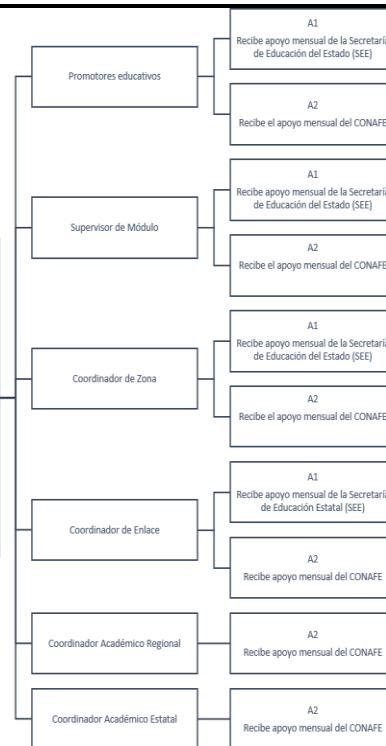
Promotores educativos

A1
Recibe apoyo mensual de la Secretaría de Educación del Estado (SEE)

A2
Recibe el apoyo mensual del CONAFE

Supervisor de Módulo

A1
Recibe apoyo mensual de la Secretaría de Educación del Estado (SEE)

A2
Recibe el apoyo mensual del CONAFE

Coordinador de Zona

A1
Recibe apoyo mensual de la Secretaría de Educación del Estado (SEE)

A2
Recibe el apoyo mensual del CONAFE

Coordinador de Enlace

A1
Recibe apoyo mensual de la Secretaría de Educación Estatal (SEE)

A2
Recibe apoyo mensual del CONAFE

Coordinador Académico Regional

A2
Recibe apoyo mensual del CONAFE

Coordinador Académico Estatal

A2
Recibe apoyo mensual del CONAFE